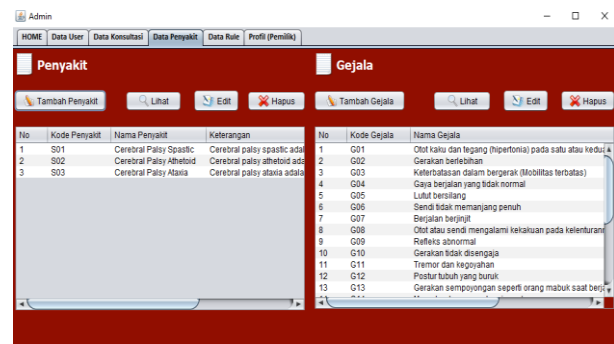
Admin

HOME | Data User | Data Konsultasi | Data Penyakit | Data Rule | Profil (Pemilik)

Penyakit

Tambah Penyakit | Lihat | Edit | Hapus

| No | Kode Penyakit | Nama Penyakit | Keterangan |
|---|---|---|---|
| 1 | S01 | Cerebral Palsy Spastic | Cerebral palsy spastic adal |
| 2 | S02 | Cerebral Palsy Athetoid | Cerebral palsy athetoid ada |
| 3 | S03 | Cerebral Palsy Ataxia | Cerebral palsy ataxia adala |

Gejala

Tambah Gejala | Lihat | Edit | Hapus

| No | Kode Gejala | Nama Gejala |
|---|---|---|
| 1 | G01 | Otot kaku dan tegang (hipertonia) pada satu atau kedua |
| 2 | G02 | Gerakan berlebihan |
| 3 | G03 | Keterbatasan dalam bergerak (Mobilitas terbatas) |
| 4 | G04 | Gaya berjalan yang tidak normal |
| 5 | G05 | Lutut bersilang |
| 6 | G06 | Sendi tidak memanjang penuh |
| 7 | G07 | Berjalan berjinjit |
| 8 | G08 | Otot atau sendi mengalami kekakuan pada kelenturan |
| 9 | G09 | Refleks abnormal |
| 10 | G10 | Gerakan tidak disengaja |
| 11 | G11 | Tremor dan kegoyahan |
| 12 | G12 | Postur tubuh yang buruk |
| 13 | G13 | Gerakan sempoyongan seperti orang mabuk saat berja |
| 14 | G14 | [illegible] |